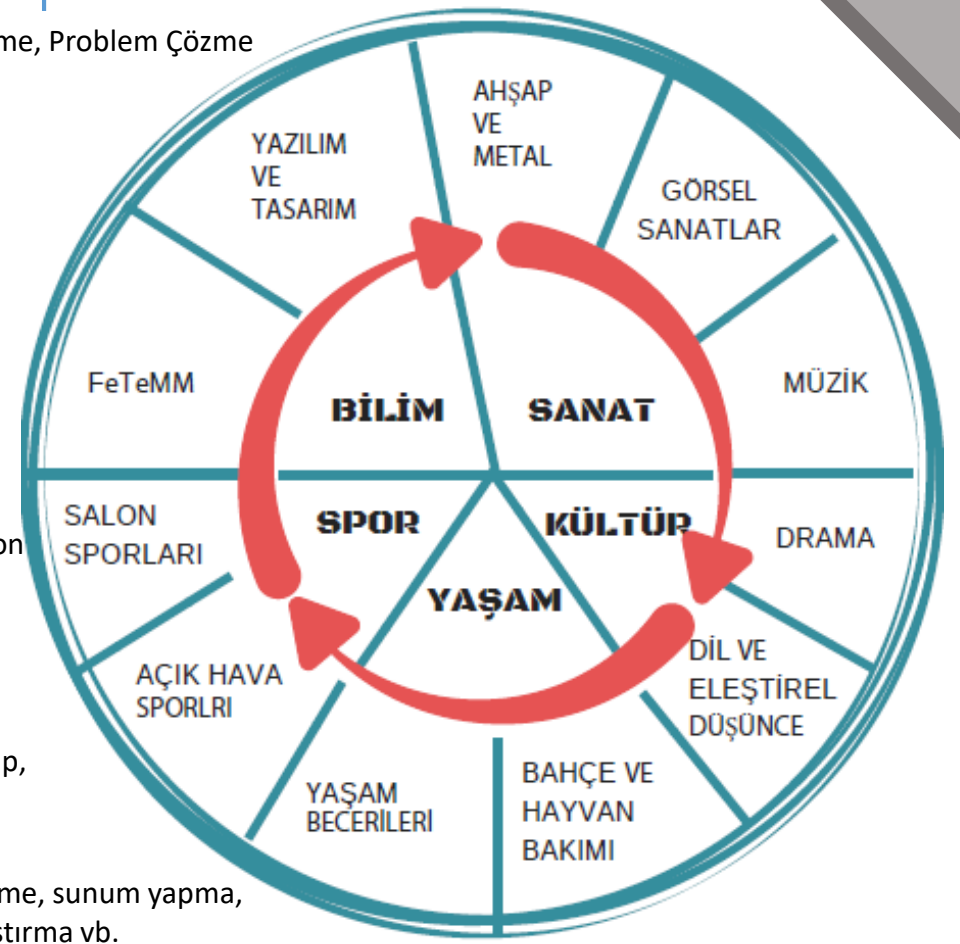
me, Problem Çözme

AHŞAP VE METAL

YAZILIM VE TASARIM

GÖRSEL SANATLAR

MÜZİK

FeTeMM

BİLİM

SANAT

SALON SPORLARI

SPOR

KÜLTÜR

DRAMA

on

YAŞAM

AÇIK HAVA SPORLRI

DİL VE ELEŞTİREL DÜŞÜNCE

p,

YAŞAM BECERİLERİ

BAHÇE VE HAYVAN BAKIMI

me, sunum yapma,
stırma vb.